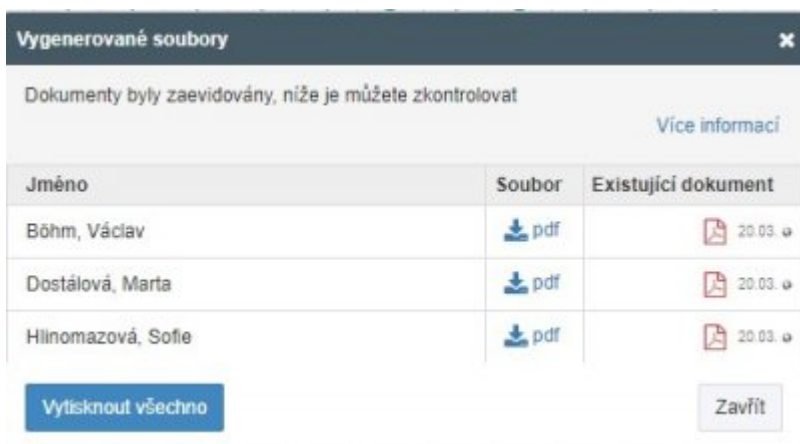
Vygenerované soubory

×

Dokumenty byly zaevidovány, níže je můžete zkontrolovat

Více informací

| Jméno | Soubor | Existující dokument |
|---|---|---|
| Böhm, Václav | pdf | 20.03. |
| Dostálová, Marta | pdf | 20.03. |
| Hlinomazová, Sofie | pdf | 20.03. |

Vytisknout všechno

Zavřít